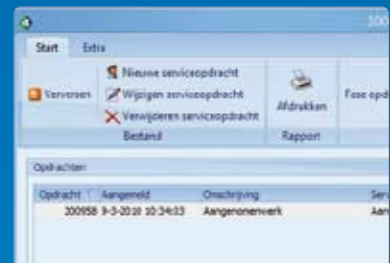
100

Start Extra

Verversen

Nieuwe serviceopdracht
Wijzigen serviceopdracht
Verwijderen serviceopdracht
Bestand

Afdrukken
Rapport

Fase opd

Opdrachten

| Opdracht | Aangemeld | Omschrijving | Serv |
|---|---|---|---|
| 200958 | 9-3-2010 10:34:03 | Aangenomenwerk | Aan |